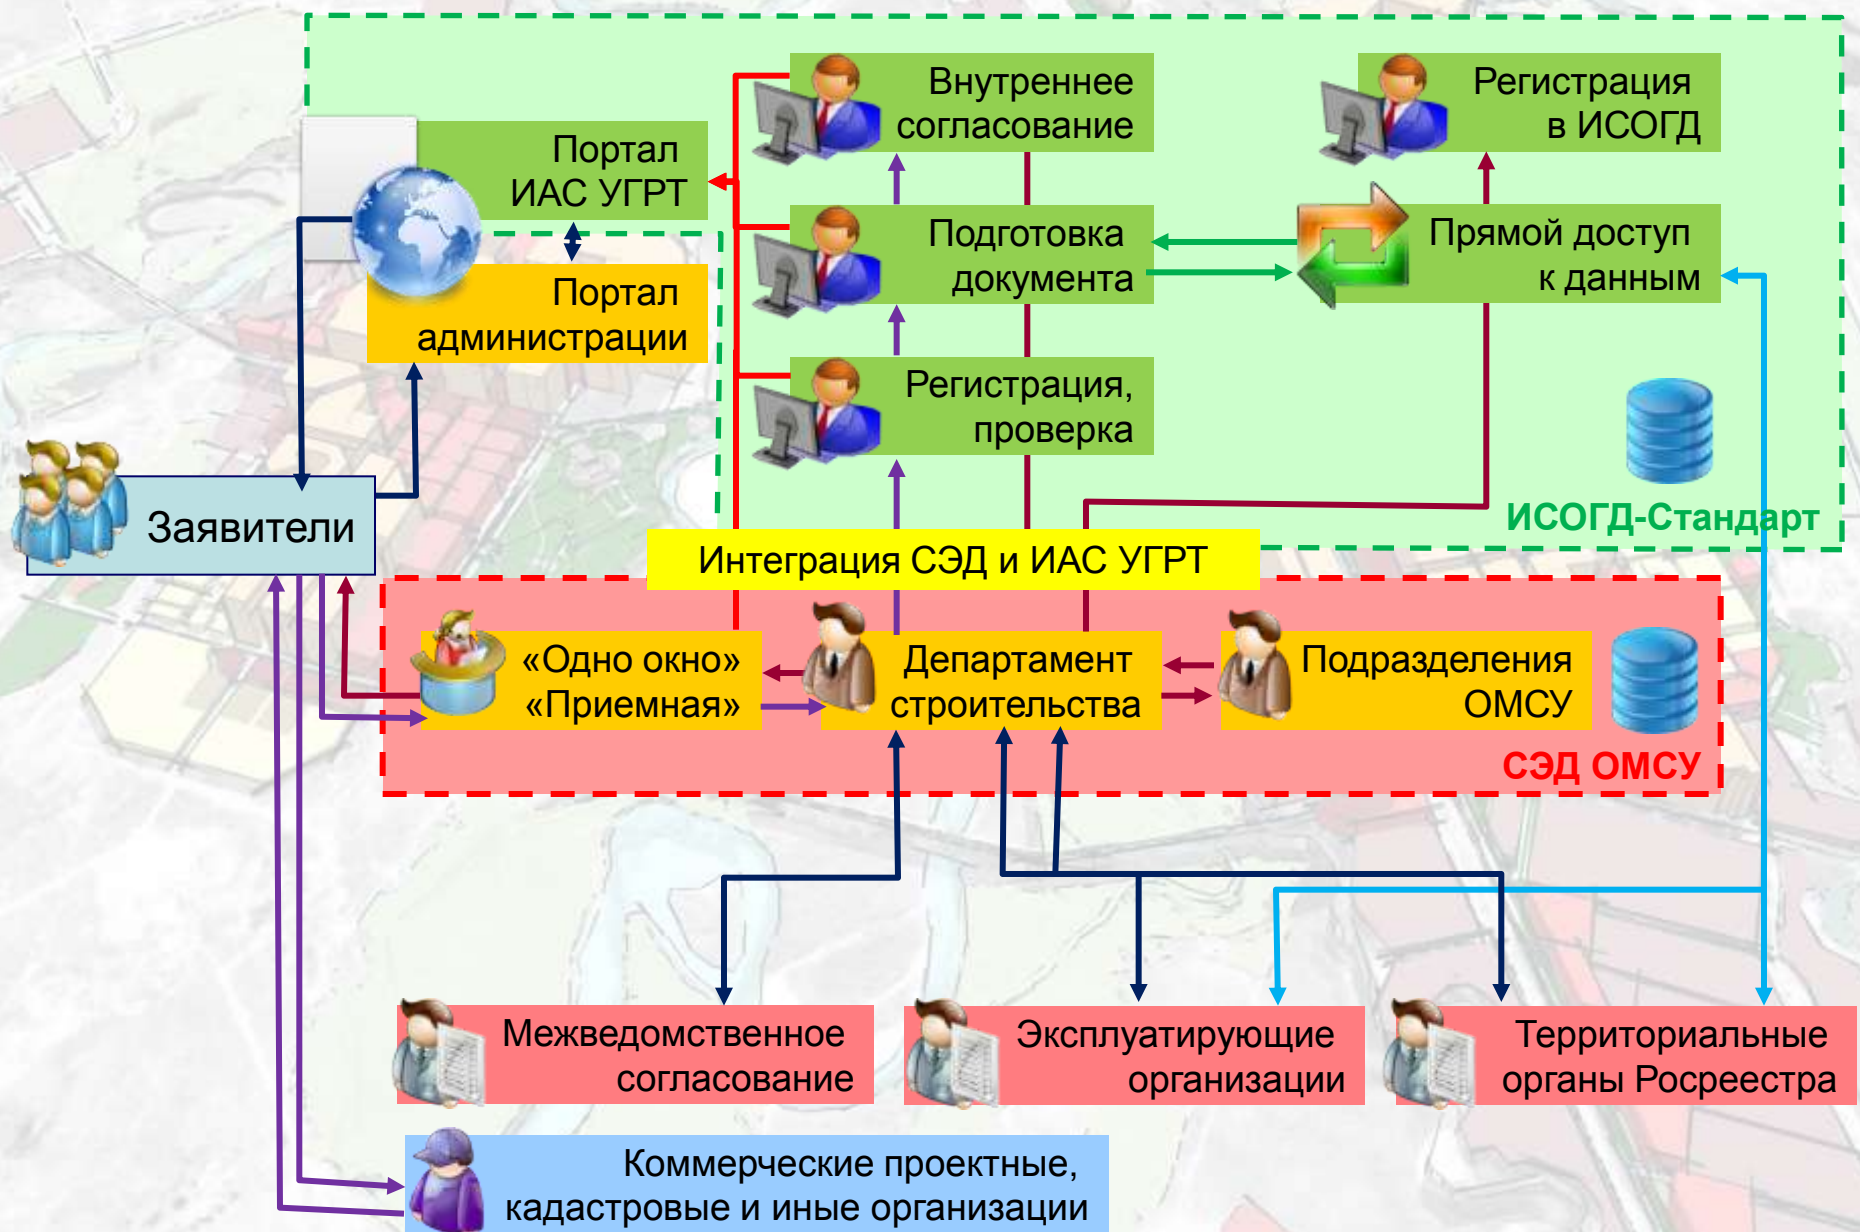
Внутреннее согласование

Регистрация в ИСОГД

Портал ИАС УГРТ

Подготовка документа

Прямой доступ к данным

Портал администрации

Регистрация, проверка

Заявители

ИСОГД-Стандарт

Интеграция СЭД и ИАС УГРТ

«Одно окно» «Приемная»

Департамент строительства

Подразделения ОМСУ

СЭД ОМСУ

Межведомственное согласование

Эксплуатирующие организации

Территориальные органы Росреестра

Коммерческие проектные, кадастровые и иные организации